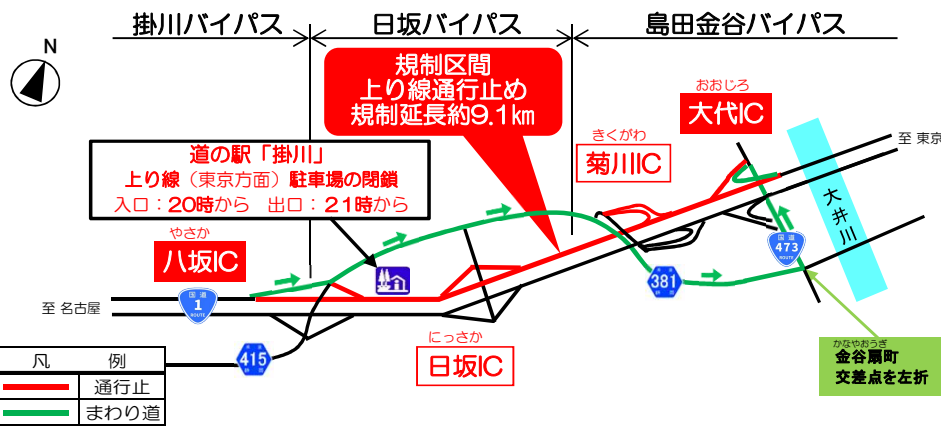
掛川バイパス

日坂バイパス

島田金谷バイパス

N

規制区間
上り線通行止め
規制延長約9.1㎞

おおじろ
大代IC

至 東京

きくがわ
菊川IC

道の駅「掛川」
上り線（東京方面）駐車場の閉鎖
入口：20時から　出口：21時から

大井川

やさか
八坂IC

473

381

至 名古屋

1

415

にっさか
日坂IC

かなやおうぎ
金谷扇町
交差点を左折

| 凡 | 例 |
|---|---|
|  | 通行止 |
|  | まわり道 |